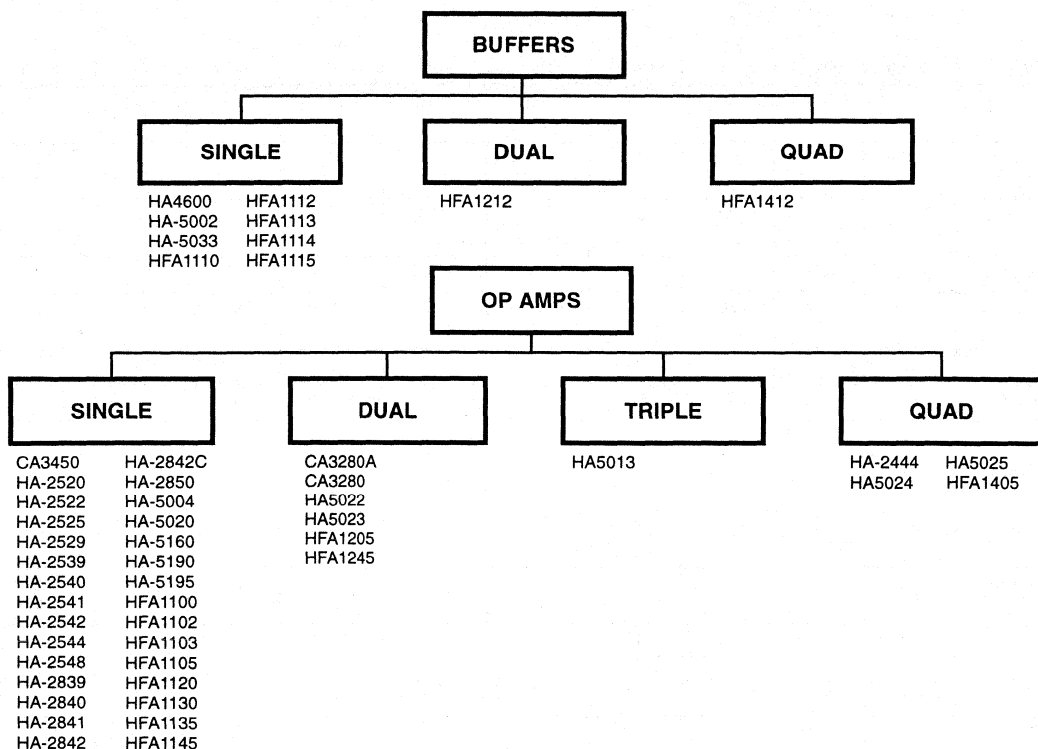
BUFFERS

SINGLE

HA4600
HA-5002
HA-5033
HFA1110

HFA1112
HFA1113
HFA1114
HFA1115

DUAL

HFA1212

QUAD

HFA1412

OP AMPS

SINGLE

CA3450
HA-2520
HA-2522
HA-2525
HA-2529
HA-2539
HA-2540
HA-2541
HA-2542
HA-2544
HA-2548
HA-2839
HA-2840
HA-2841
HA-2842

HA-2842C
HA-2850
HA-5004
HA-5020
HA-5160
HA-5190
HA-5195
HFA1100
HFA1102
HFA1103
HFA1105
HFA1120
HFA1130
HFA1135
HFA1145

DUAL

CA3280A
CA3280
HA5022
HA5023
HFA1205
HFA1245

TRIPLE

HA5013

QUAD

HA-2444
HA5024

HA5025
HFA1405